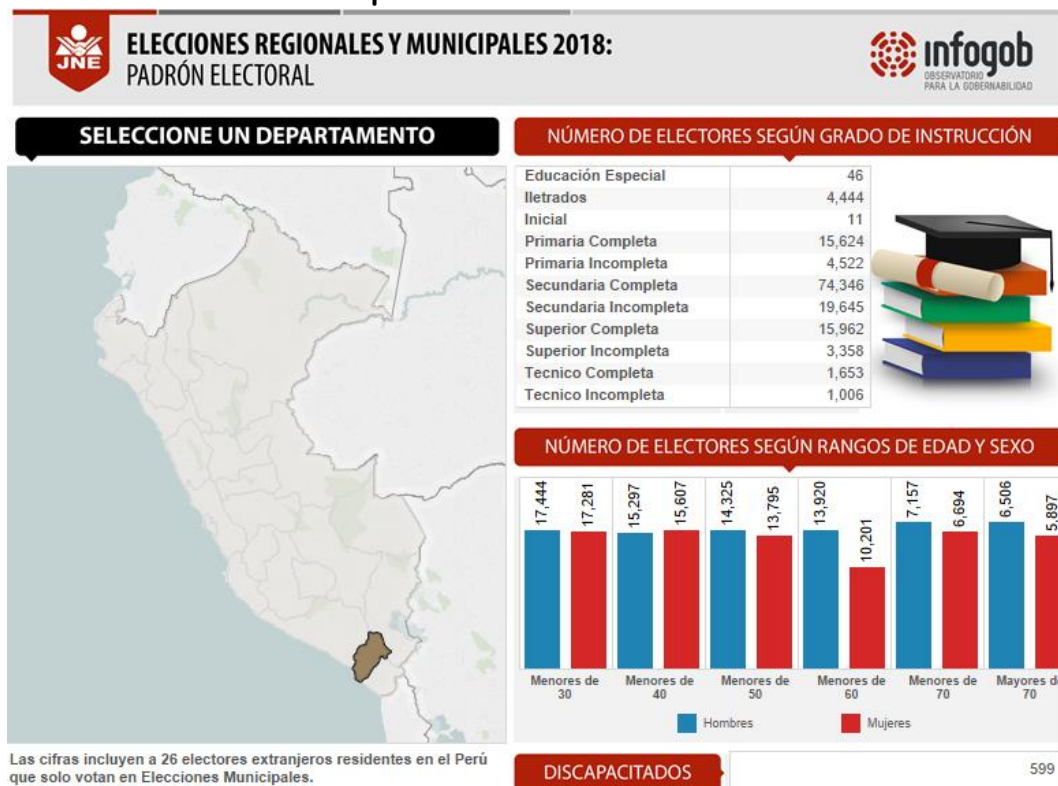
JNE

ELECCIONES REGIONALES Y MUNICIPALES 2018:
PADRÓN ELECTORAL

infogob
OBSERVATORIO PARA LA GOBERNABILIDAD

SELECCIONE UN DEPARTAMENTO

NÚMERO DE ELECTORES SEGÚN GRADO DE INSTRUCCIÓN

| | |
|---|---|
| Educación Especial | 46 |
| Iletrados | 4,444 |
| Inicial | 11 |
| Primaria Completa | 15,624 |
| Primaria Incompleta | 4,522 |
| Secundaria Completa | 74,346 |
| Secundaria Incompleta | 19,645 |
| Superior Completa | 15,962 |
| Superior Incompleta | 3,358 |
| Tecnico Completa | 1,653 |
| Tecnico Incompleta | 1,006 |

NÚMERO DE ELECTORES SEGÚN RANGOS DE EDAD Y SEXO

17,444 17,281 15,297 15,607 14,325 13,795 13,920 10,201 7,157 6,694 6,506 5,897

Menores de 30
Menores de 40
Menores de 50
Menores de 60
Menores de 70
Mayores de 70

Hombres
Mujeres

Las cifras incluyen a 26 electores extranjeros residentes en el Perú que solo votan en Elecciones Municipales.

DISCAPACITADOS
599